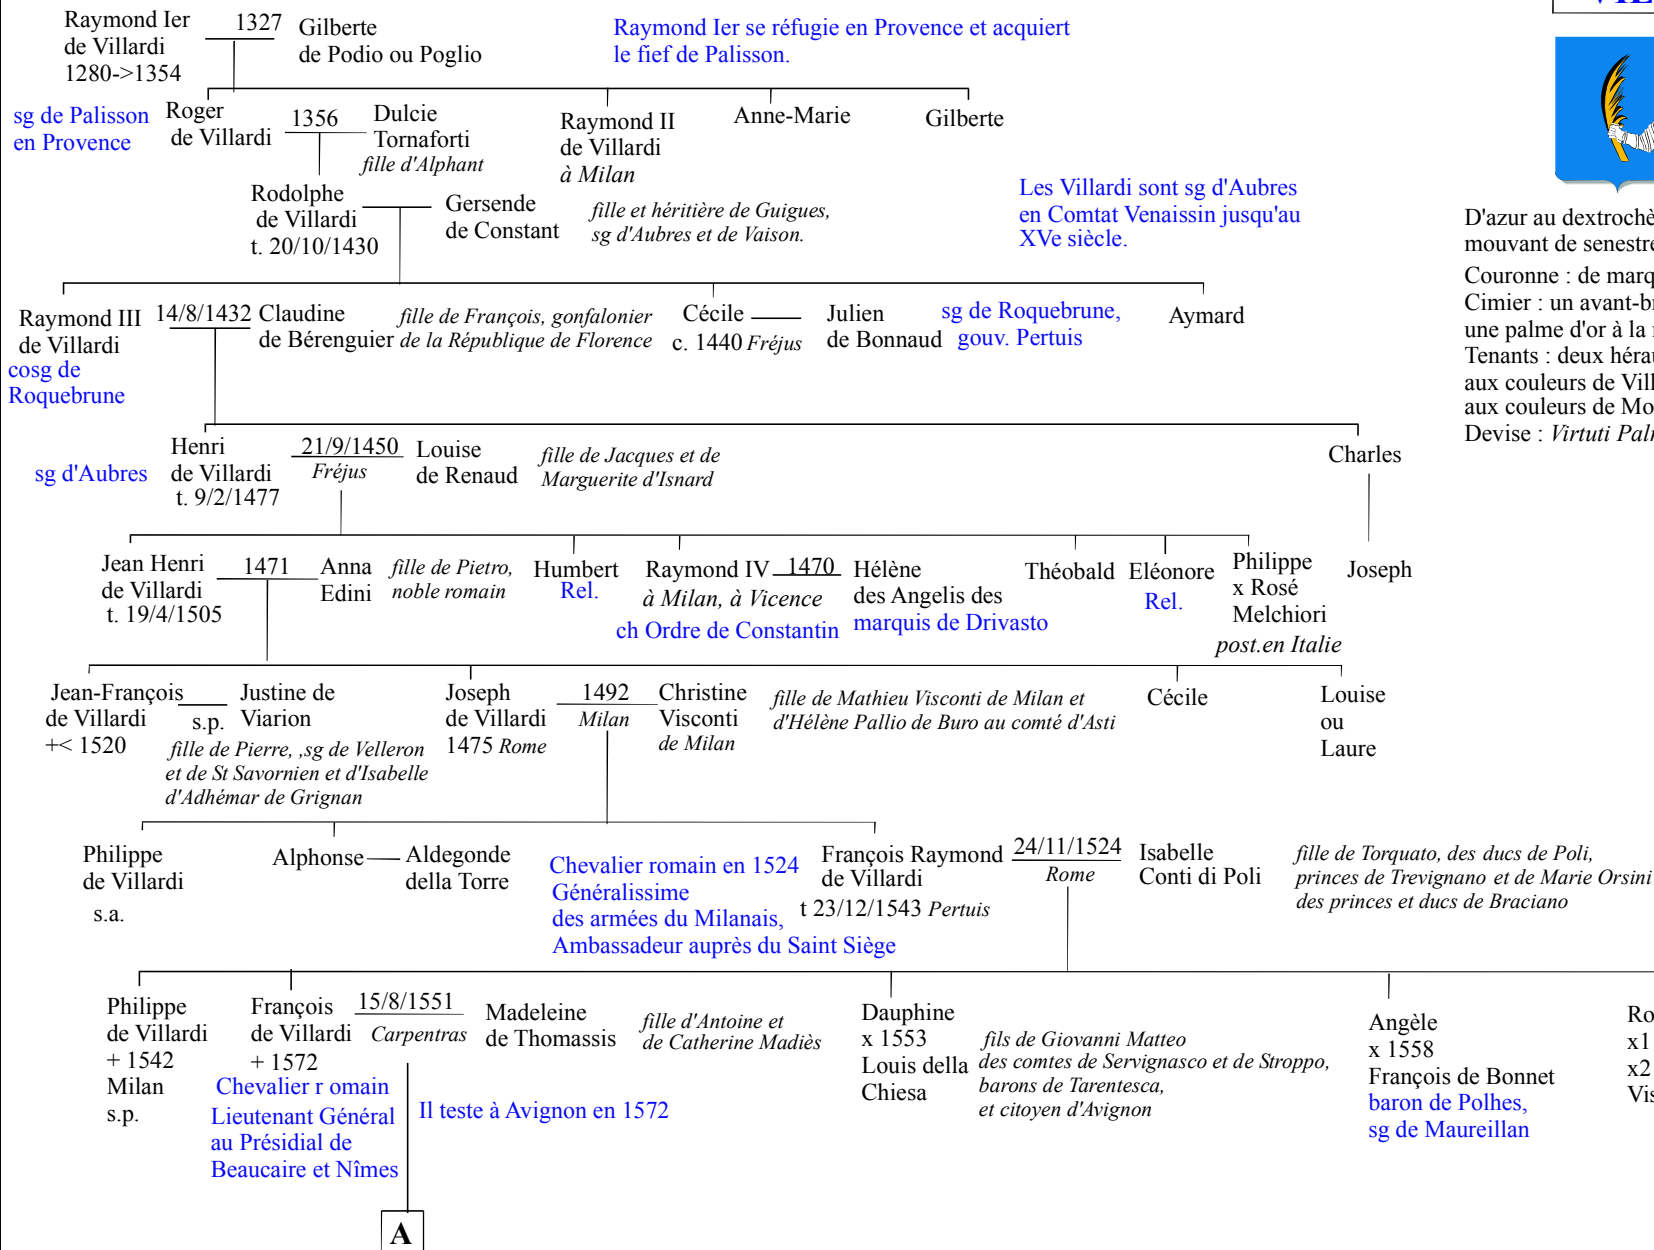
Raymond Ier de Villardi 1280->1354 1327 Gilberte de Podio ou Poglio

Raymond Ier se réfugie en Provence et acquiert le fief de Palisson.

VIL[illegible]

sg de Palisson en Provence

Roger de Villardi 1356 Dulcie Tornaforti fille d'Alphant

Raymond II de Villardi à Milan

Anne-Marie

Gilberte

Rodolphe de Villardi t. 20/10/1430

Gersende de Constant

fille et héritière de Guigues, sg d'Aubres et de Vaison.

Les Villardi sont sg d'Aubres en Comtat Venaissin jusqu'au XVe siècle.

D'azur au dextroch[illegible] mouvant de senestr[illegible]

Couronne : de marq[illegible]
Cimier : un avant-b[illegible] une palme d'or à la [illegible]
Tenants : deux héra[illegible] aux couleurs de Vill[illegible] aux couleurs de Mo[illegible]
Devise : Virtuti Pal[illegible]

Raymond III de Villardi
cosg de Roquebrune

14/8/1432 Claudine de Bérenguier fille de François, gonfalonier de la République de Florence

Cécile c. 1440 Fréjus

Julien de Bonnaud

sg de Roquebrune, gouv. Pertuis

Aymard

sg d'Aubres

Henri de Villardi t. 9/2/1477

21/9/1450 Fréjus

Louise de Renaud

fille de Jacques et de Marguerite d'Isnard

Charles

Jean Henri de Villardi t. 19/4/1505

1471

Anna Edini

fille de Pietro, noble romain

Humbert Rel.

Raymond IV à Milan, à Vicence

1470

ch Ordre de Constantin

Hélène des Angelis des marquis de Drivasto

Théobald

Eléonore Rel.

Philippe x Rosé Melchiori post.en Italie

Joseph

Jean-François de Villardi +< 1520

s.p.

Justine de Viarion

fille de Pierre, ,sg de Velleron et de St Savornien et d'Isabelle d'Adhémar de Grignan

Joseph de Villardi 1475 Rome

1492 Milan

Christine Visconti de Milan

fille de Mathieu Visconti de Milan et d'Hélène Pallio de Buro au comté d'Asti

Cécile

Louise ou Laure

Philippe de Villardi s.a.

Alphonse

Aldegonde della Torre

Chevalier romain en 1524
Généralissime des armées du Milanais,
Ambassadeur auprès du Saint Siège

François Raymond de Villardi t 23/12/1543 Pertuis

24/11/1524 Rome

Isabelle Conti di Poli

fille de Torquato, des ducs de Poli, princes de Trevignano et de Marie Orsini des princes et ducs de Braciano

Philippe de Villardi + 1542 Milan s.p.

François de Villardi + 1572

15/8/1551 Carpentras

Madeleine de Thomassis

fille d'Antoine et de Catherine Madiès

Chevalier r omain
Lieutenant Général au Présidial de Beaucaire et Nîmes

Il teste à Avignon en 1572

Dauphine x 1553 Louis della Chiesa

fils de Giovanni Matteo des comtes de Servignasco et de Stroppo, barons de Tarentesca, et citoyen d'Avignon

Angèle x 1558 François de Bonnet
baron de Polhes, sg de Maureillan

Ro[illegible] x1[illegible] x2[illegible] Vis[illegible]

A